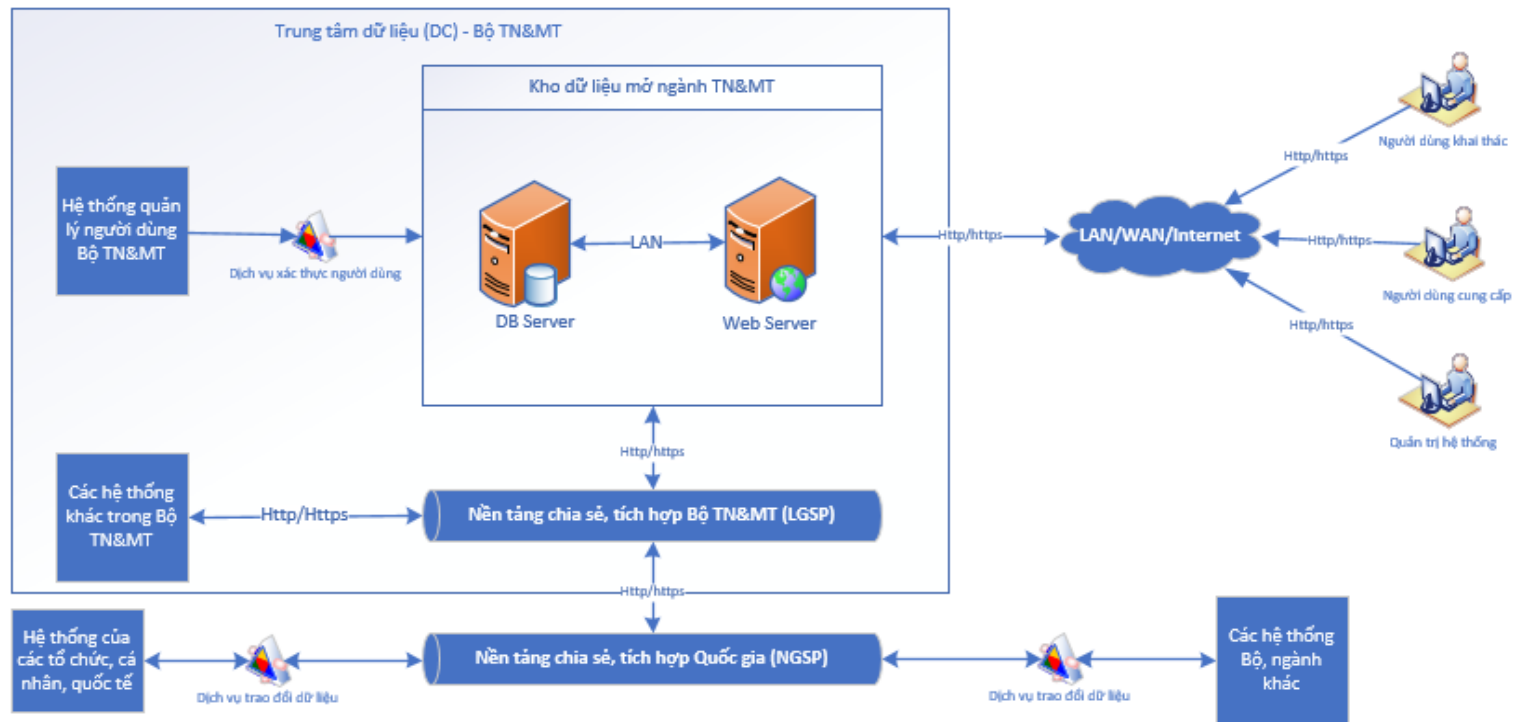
Trung tâm dữ liệu (DC) - Bộ TN&MT

Kho dữ liệu mở ngành TN&MT

Hệ thống quản lý người dùng Bộ TN&MT

Dịch vụ xác thực người dùng

LAN

DB Server

Web Server

Http/https

LAN/WAN/Internet

Http/https

Người dùng khai thác

Http/https

Người dùng cung cấp

Http/https

Quản trị hệ thống

Http/https

Các hệ thống khác trong Bộ TN&MT

Http/Https

Nền tảng chia sẻ, tích hợp Bộ TN&MT (LGSP)

Http/https

Hệ thống của các tổ chức, cá nhân, quốc tế

Dịch vụ trao đổi dữ liệu

Nền tảng chia sẻ, tích hợp Quốc gia (NGSP)

Dịch vụ trao đổi dữ liệu

Các hệ thống Bộ, ngành khác